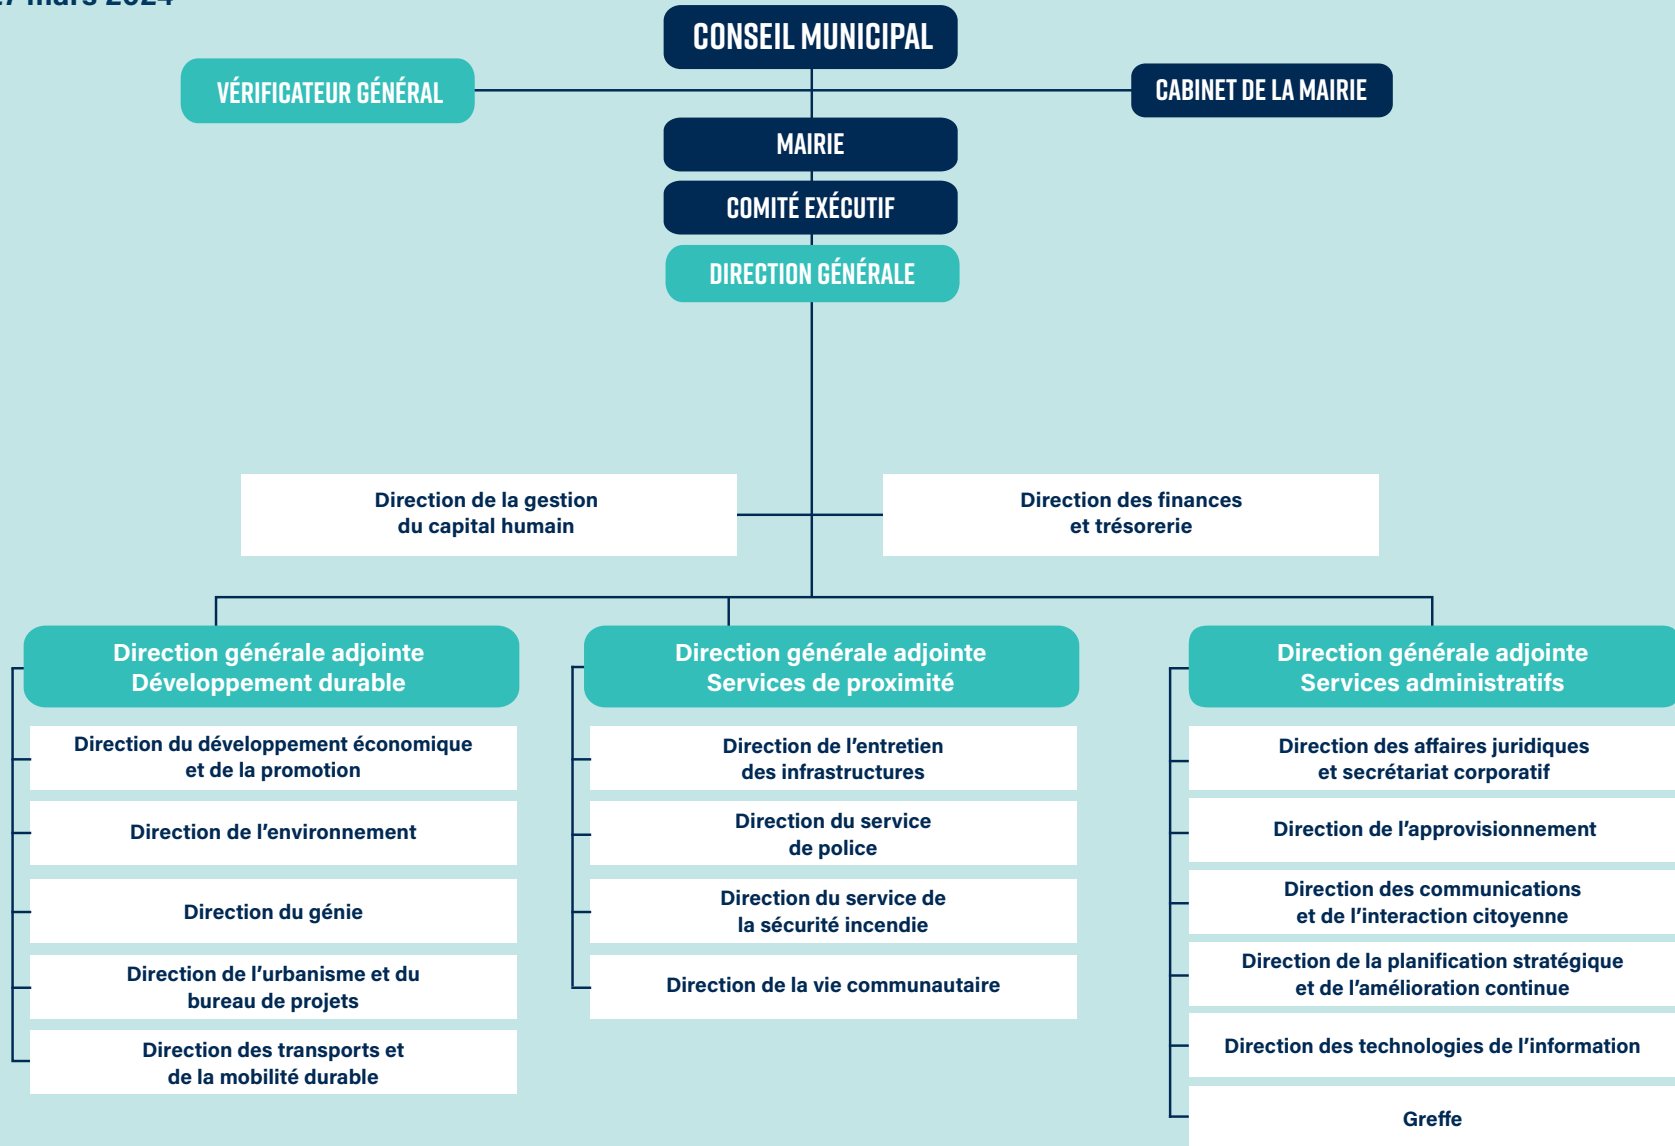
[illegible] mars 2024

CONSEIL MUNICIPAL

VÉRIFICATEUR GÉNÉRAL

CABINET DE LA MAIRIE

MAIRIE

COMITÉ EXÉCUTIF

DIRECTION GÉNÉRALE

Direction de la gestion du capital humain

Direction des finances et trésorerie

Direction générale adjointe Développement durable

Direction du développement économique et de la promotion

Direction de l'environnement

Direction du génie

Direction de l'urbanisme et du bureau de projets

Direction des transports et de la mobilité durable

Direction générale adjointe Services de proximité

Direction de l'entretien des infrastructures

Direction du service de police

Direction du service de la sécurité incendie

Direction de la vie communautaire

Direction générale adjointe Services administratifs

Direction des affaires juridiques et secrétariat corporatif

Direction de l'approvisionnement

Direction des communications et de l'interaction citoyenne

Direction de la planification stratégique et de l'amélioration continue

Direction des technologies de l'information

Greffe